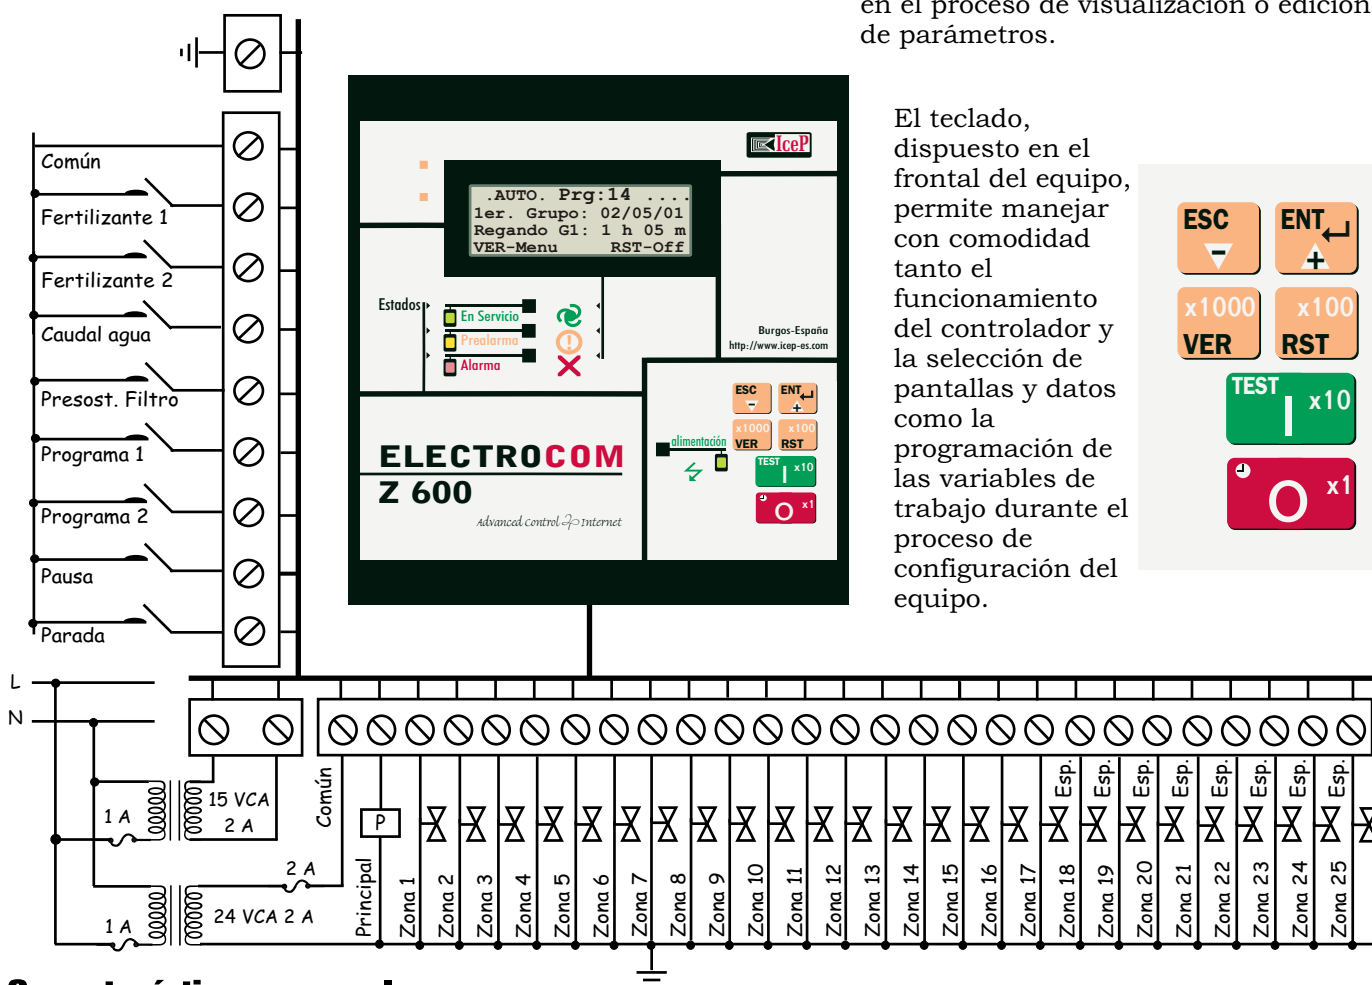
en el proceso de visualización o edición de parámetros.

El teclado, dispuesto en el frontal del equipo, permite manejar con comodidad tanto el funcionamiento del controlador y la selección de pantallas y datos como la programación de las variables de trabajo durante el proceso de configuración del equipo.

ESC
ENT
x1000
VER
x100
RST
TEST
x10
x1

Común
Fertilizante 1
Fertilizante 2
Caudal agua
Presost. Filtro
Programa 1
Programa 2
Pausa
Parada

IceP
.AUTO. Prg:14 ....
1er. Grupo: 02/05/01
Regando G1: 1 h 05 m
VER-Menu RST-Off

Estados
En Servicio
Prealarma
Alarma

Burgos-España
http://www.icep-es.com

ELECTROCOM
Z 600
Advanced control Internet

ESC
ENT
x1000
VER
x100
RST
TEST
x10
x1
alimentación

L
N
1 A
15 VCA
2 A
1 A
2 A
24 VCA 2 A
Común
P
Principal
Zona 1
Zona 2
Zona 3
Zona 4
Zona 5
Zona 6
Zona 7
Zona 8
Zona 9
Zona 10
Zona 11
Zona 12
Zona 13
Zona 14
Zona 15
Zona 16
Zona 17
Zona 18
Zona 19
Zona 20
Zona 21
Zona 22
Zona 23
Zona 24
Zona 25
Esp.
Esp.
Esp.
Esp.
Esp.
Esp.
Esp.
Esp.